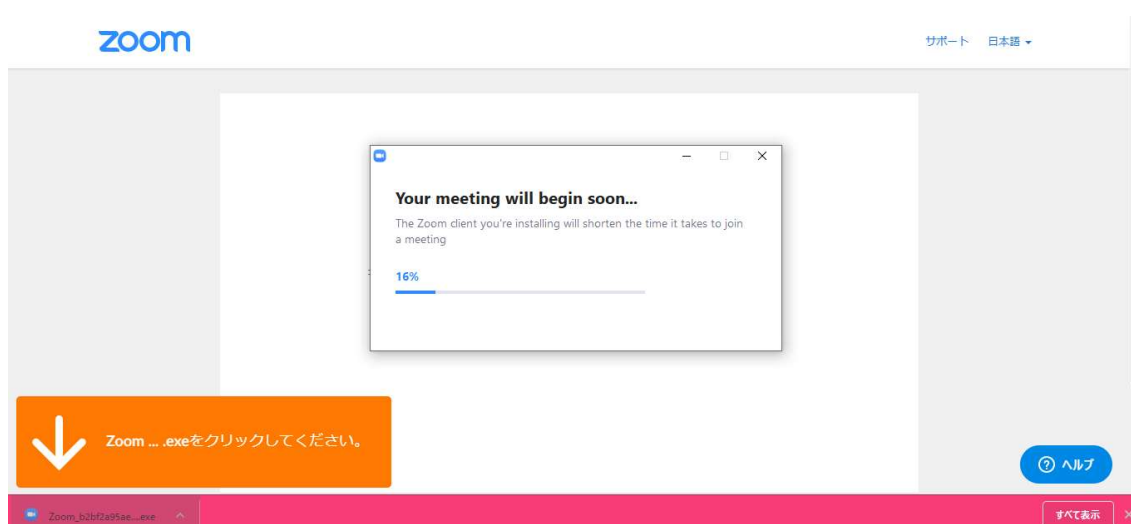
zoom

サポート 日本語

Your meeting will begin soon...

The Zoom client you're installing will shorten the time it takes to join a meeting

16%

Zoom ... .exeをクリックしてください。

ヘルプ

Zoom_b2bf2a95ae....exe

すべて表示